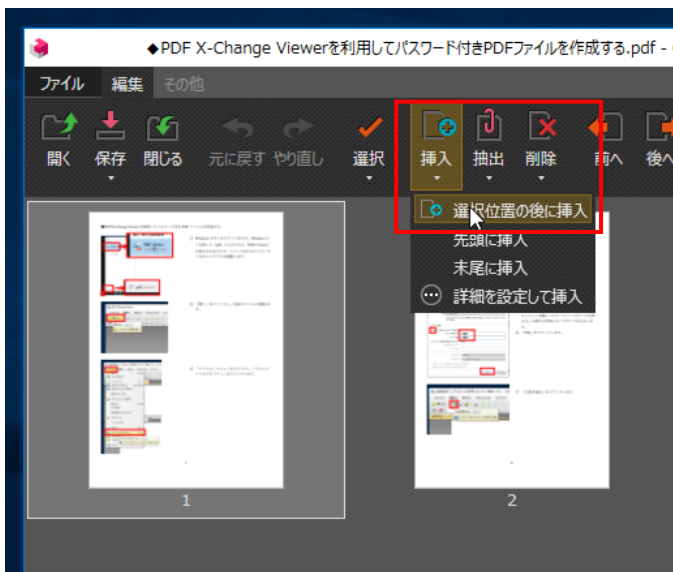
◆PDF X-Change Viewerを利用してパスワード付きPDFファイルを作成する.pdf -

ファイル 編集 その他

開く 保存 閉じる 元に戻す やり直し 選択 挿入 抽出 削除 前へ 後へ

選択位置の後に挿入
先頭に挿入
末尾に挿入
詳細を設定して挿入

1

2